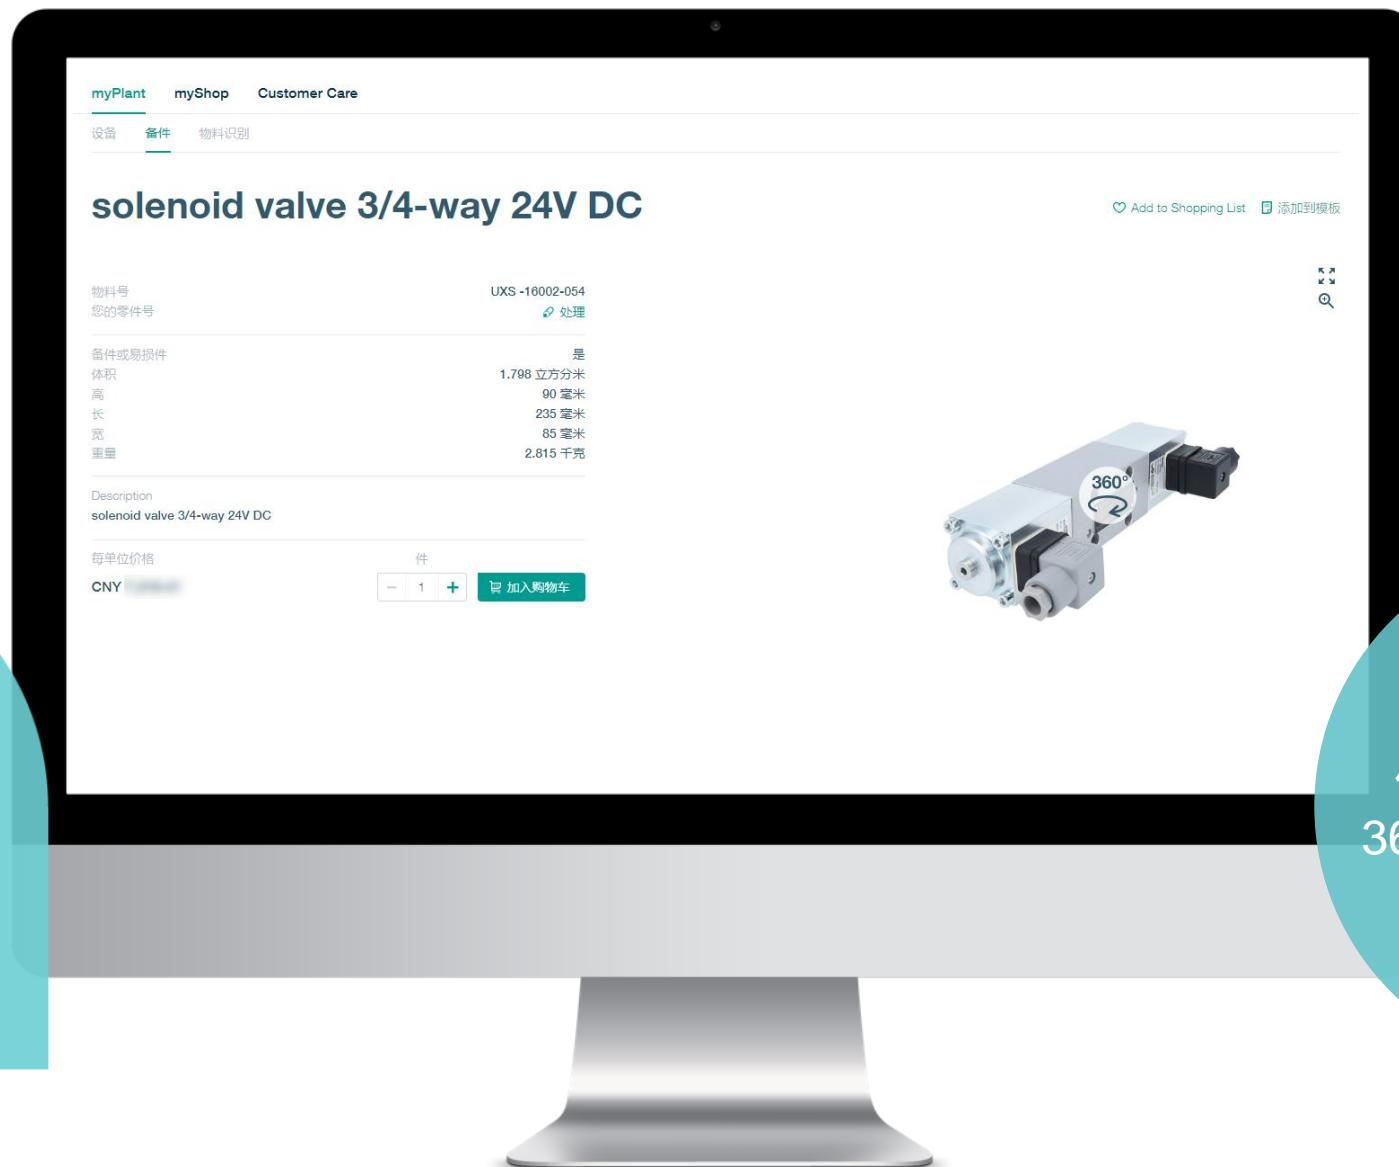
myPlant myShop Customer Care

设备 备件 物料识别

# solenoid valve 3/4-way 24V DC

Add to Shopping List 添加到模板

| | |
|---|---|
| 物料号 | UXS -16002-054 |
| 您的零件号 | 处理 |

| | |
|---|---|
| 备件或易损件 | 是 |
| 体积 | 1.798 立方分米 |
| 高 | 90 毫米 |
| 长 | 235 毫米 |
| 宽 | 85 毫米 |
| 重量 | 2.815 千克 |

Description
solenoid valve 3/4-way 24V DC

每单位价格 件
CNY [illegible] − 1 + 加入购物车

360°

36